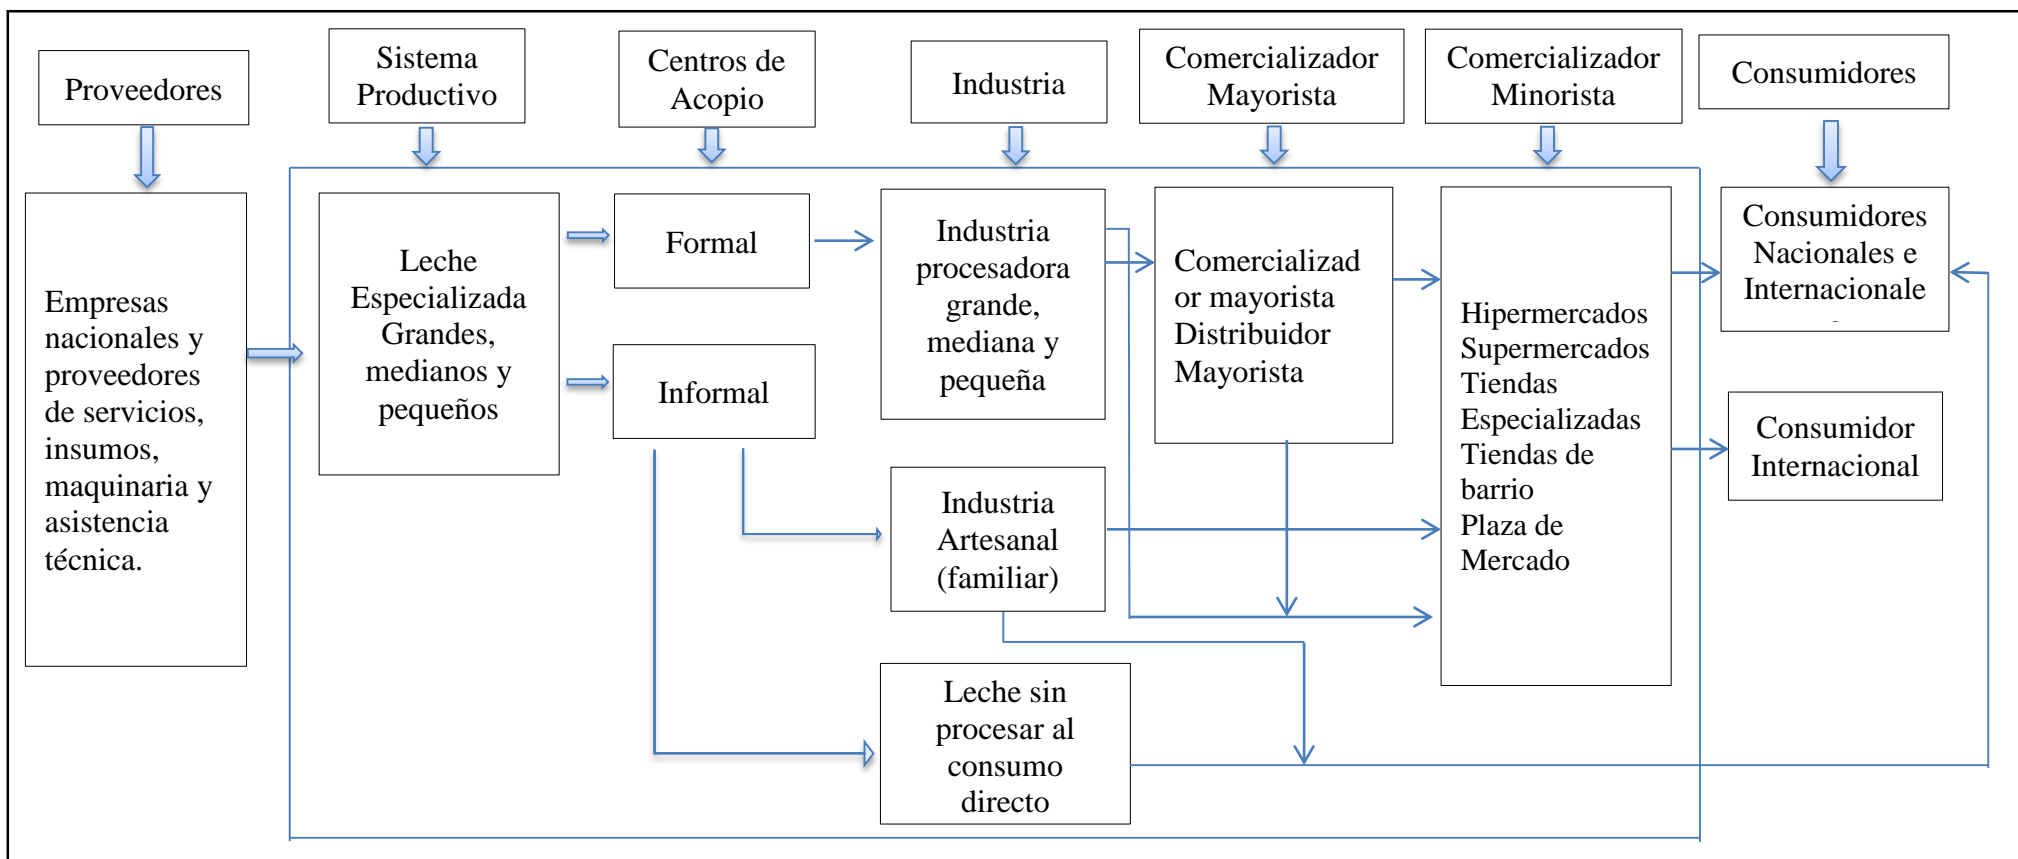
Proveedores

Sistema Productivo

Centros de Acopio

Industria

Comercializador Mayorista

Comercializador Minorista

Consumidores

Empresas nacionales y proveedores de servicios, insumos, maquinaria y asistencia técnica.

Leche Especializada Grandes, medianos y pequeños

Formal

Informal

Industria procesadora grande, mediana y pequeña

Comercializador mayorista Distribuidor Mayorista

Hipermercados Supermercados Tiendas Especializadas Tiendas de barrio Plaza de Mercado

Consumidores Nacionales e Internacionale

Consumidor Internacional

Industria Artesanal (familiar)

Leche sin procesar al consumo directo